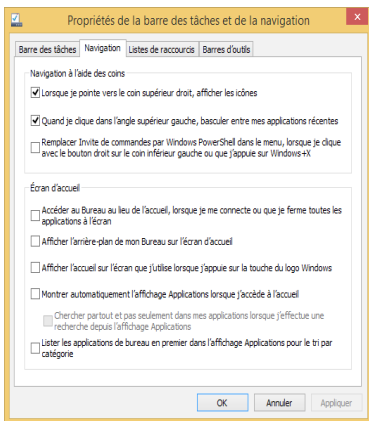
Propriétés de la barre des tâches et de la navigation

Barre des tâches | Navigation | Listes de raccourcis | Barres d'outils

Navigation à l'aide des coins

Lorsque je pointe vers le coin supérieur droit, afficher les icônes

Quand je clique dans l'angle supérieur gauche, basculer entre mes applications récentes

Remplacer Invite de commandes par Windows PowerShell dans le menu, lorsque je clique avec le bouton droit sur le coin inférieur gauche ou que j'appuie sur Windows+X

Écran d'accueil

Accéder au Bureau au lieu de l'accueil, lorsque je me connecte ou que je ferme toutes les applications à l'écran

Afficher l'arrière-plan de mon Bureau sur l'écran d'accueil

Afficher l'accueil sur l'écran que j'utilise lorsque j'appuie sur la touche du logo Windows

Montrer automatiquement l'affichage Applications lorsque j'accède à l'accueil

Chercher partout et pas seulement dans mes applications lorsque j'effectue une recherche depuis l'affichage Applications

Lister les applications de bureau en premier dans l'affichage Applications pour le tri par catégorie

OK | Annuler | Appliquer